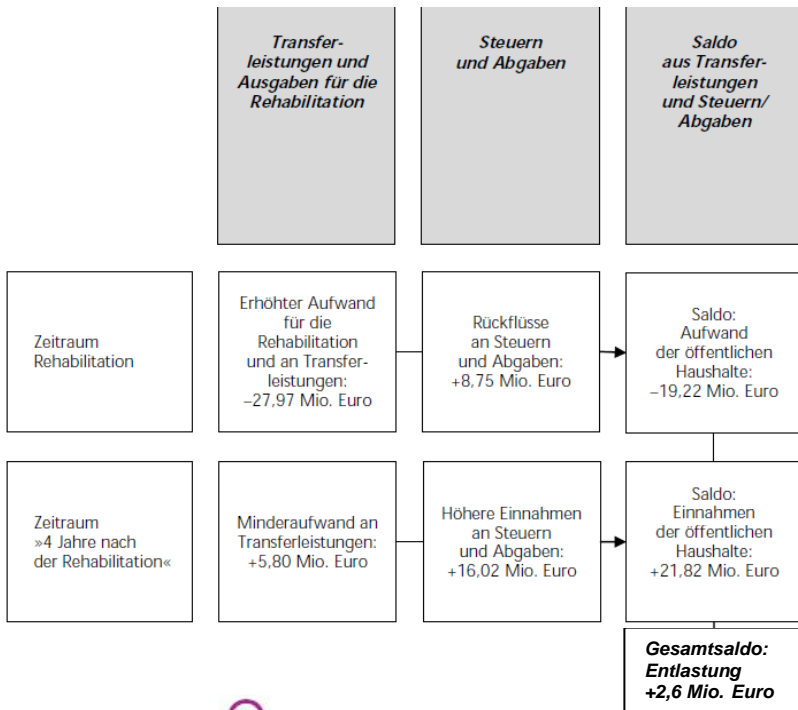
| | Transferleistungen und Ausgaben für die Rehabilitation | Steuern und Abgaben | Saldo aus Transferleistungen und Steuern/ Abgaben |
|---|---|---|---|
| Zeitraum Rehabilitation | Erhöhter Aufwand für die Rehabilitation und an Transferleistungen: –27,97 Mio. Euro | Rückflüsse an Steuern und Abgaben: +8,75 Mio. Euro | Saldo: Aufwand der öffentlichen Haushalte: –19,22 Mio. Euro |
| Zeitraum »4 Jahre nach der Rehabilitation« | Minderaufwand an Transferleistungen: +5,80 Mio. Euro | Höhere Einnahmen an Steuern und Abgaben: +16,02 Mio. Euro | Saldo: Einnahmen der öffentlichen Haushalte: +21,82 Mio. Euro |

Gesamtsaldo: Entlastung +2,6 Mio. Euro